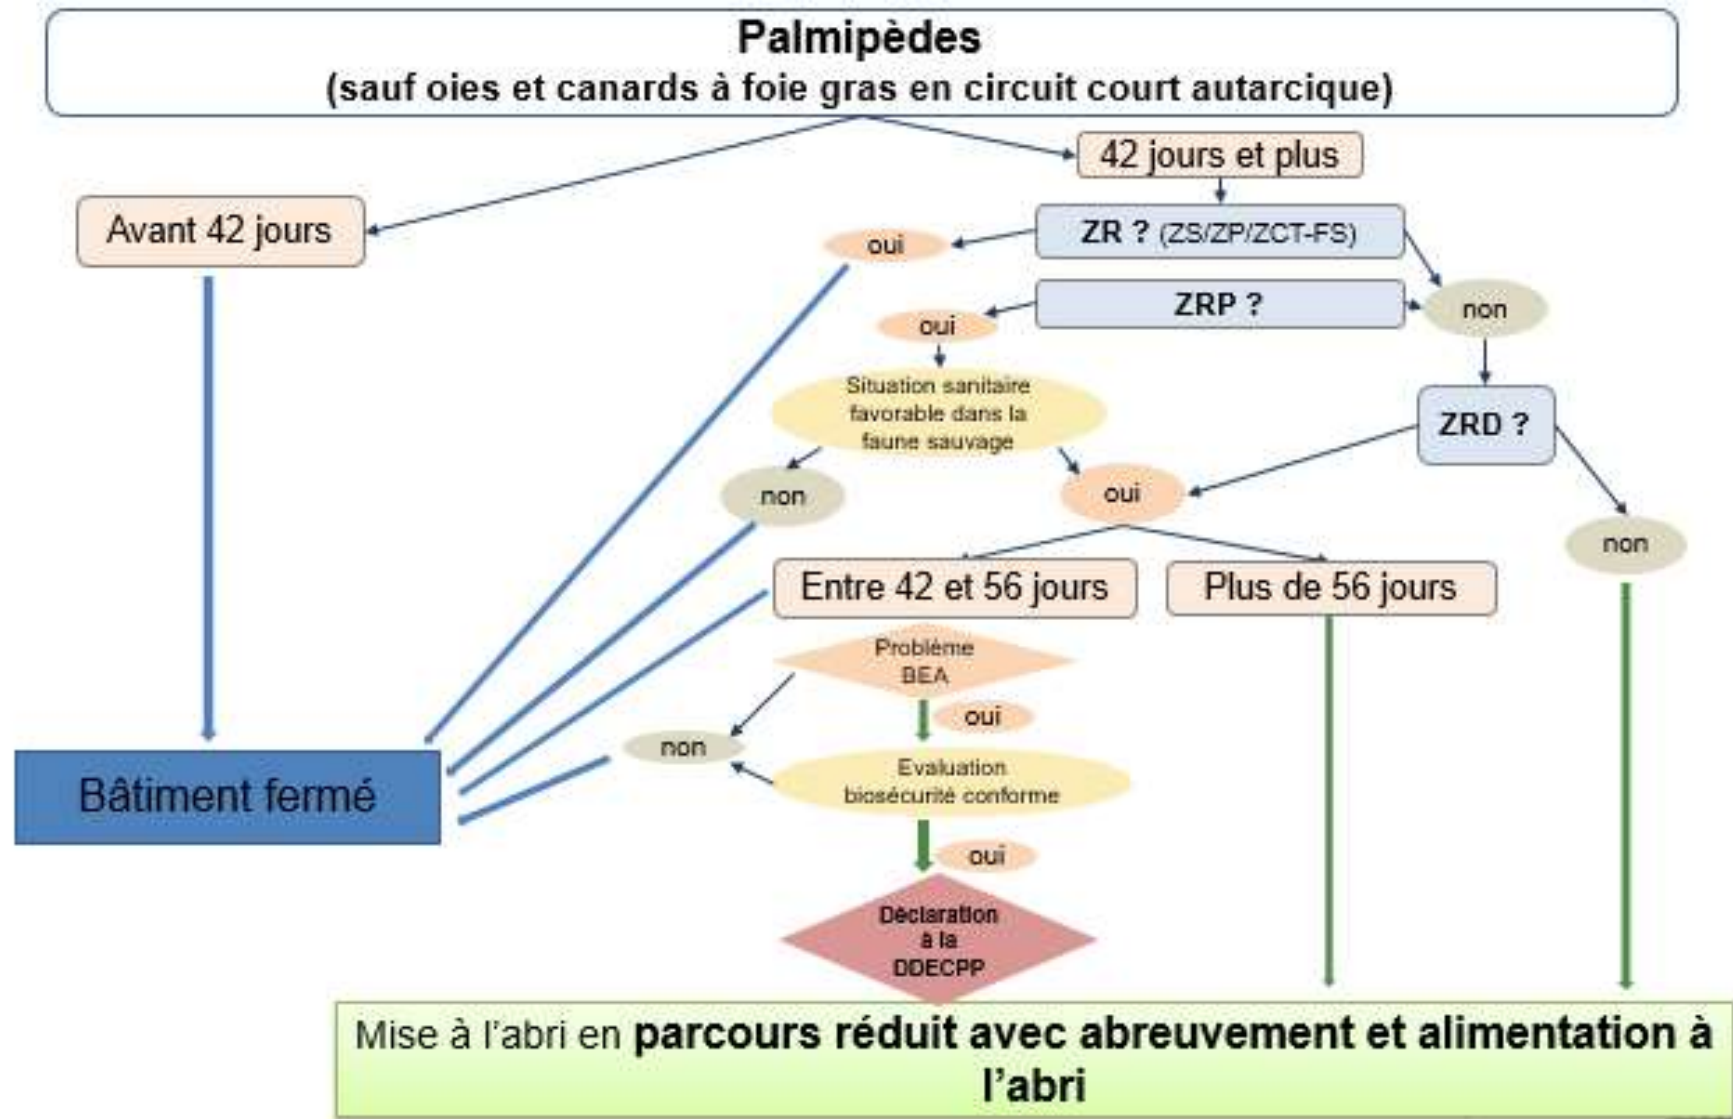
Palmipèdes
(sauf oies et canards à foie gras en circuit court autarcique)

42 jours et plus

Avant 42 jours

ZR ? (ZS/ZP/ZCT-FS)

oui

ZRP ?

oui

non

Situation sanitaire favorable dans la faune sauvage

ZRD ?

non

oui

non

Entre 42 et 56 jours

Plus de 56 jours

Problème BEA

oui

non

Bâtiment fermé

Evaluation biosécurité conforme

oui

Déclaration à la DDECPP

Mise à l'abri en parcours réduit avec abreuvement et alimentation à l'abri